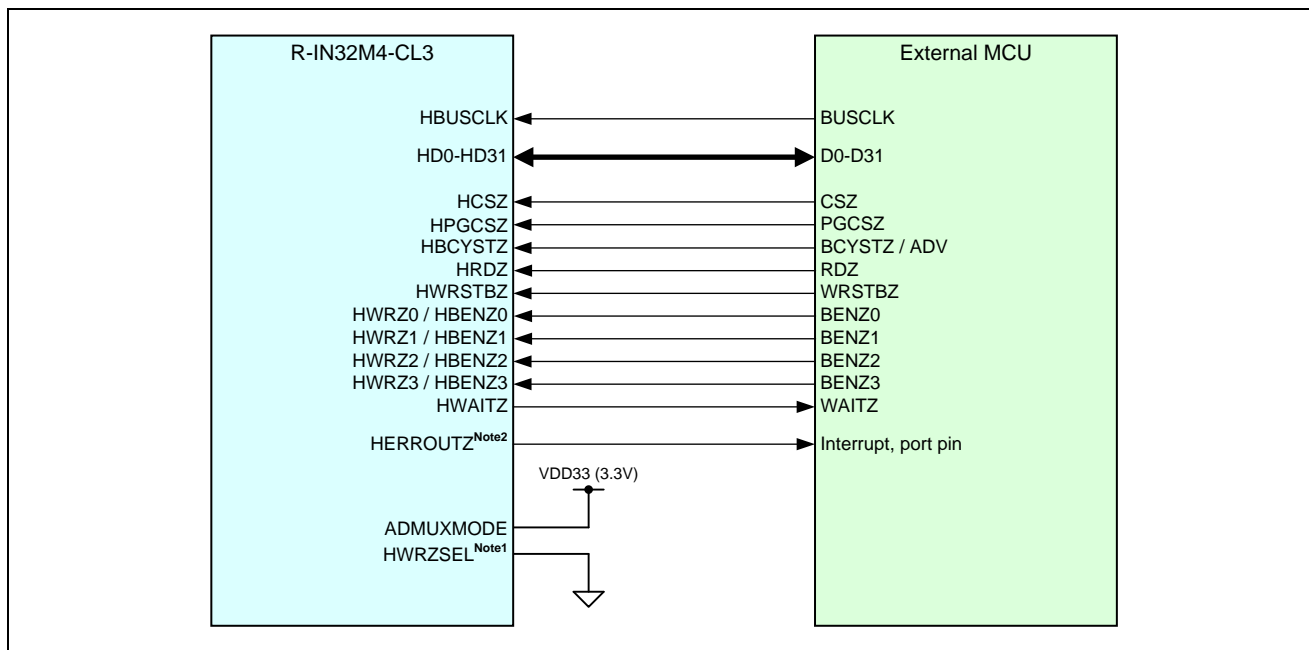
R-IN32M4-CL3

HBUSCLK
HD0-HD31
HCSZ
HPGCSZ
HBCYSTZ
HRDZ
HWRSTBZ
HWRZ0 / HBENZ0
HWRZ1 / HBENZ1
HWRZ2 / HBENZ2
HWRZ3 / HBENZ3
HWAITZ
HERROUTZ$^{Note2}$
ADMUXMODE
HWRZSEL$^{Note1}$

VDD33 (3.3V)

External MCU

BUSCLK
D0-D31
CSZ
PGCSZ
BCYSTZ / ADV
RDZ
WRSTBZ
BENZ0
BENZ1
BENZ2
BENZ3
WAITZ
Interrupt, port pin